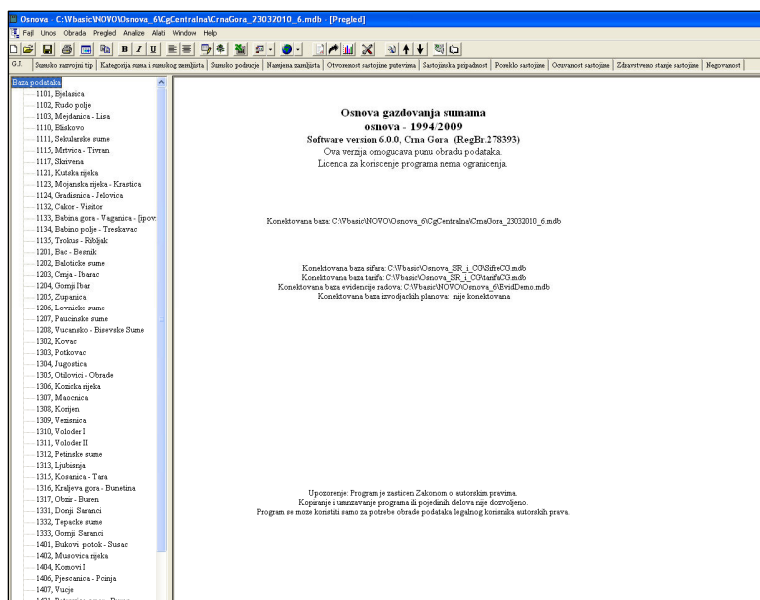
Osnova - C:\Wbasic\NOVO\Osnova_6\CgCentralna\CrnaGora_23032010_6.mdb - [Pregled]

Fajl Unos Obrada Pregled Analize Alati Window Help

B I U

G.J. | Sumsko razvojni tip | Kategorija suma i sumskog zemljista | Sumsko podrucje | Namjena zemljista | Otvorenost sastojine putevima | Sastojinska pripadnost | Porjeklo sastojine | Ocuvanost sastojine | Zdravstveno stanje sastojine | Negovanost

Baza podataka
1101, Bjelasica
1102, Rudo polje
1103, Mejdanica - Lisa
1110, Bliskovo
1111, Sekularske sume
1115, Mrtvica - Tivran
1117, Skrivena
1121, Kutska rijeka
1123, Mojanska rijeka - Krastica
1124, Gradisnica - Jelovica
1132, Cakor - Visitor
1133, Babina gora - Vaganica - [ipov
1134, Babino polje - Treskavac
1135, Trokus - Ribljak
1201, Bac - Besnik
1202, Baloticke sume
1203, Crnja - Ibarac
1204, Gornji Ibar
1205, Zupanica
1206, Lovnicke sume
1207, Paucinske sume
1208, Vucinsko - Bisevske Sume
1302, Kovac
1303, Potkovac
1304, Jugostica
1305, Otilovici - Obrade
1306, Kozicka rijeka
1307, Maocnica
1308, Korijen
1309, Vezisnica
1310, Voloder I
1311, Voloder II
1312, Petinske sume
1313, Ljubisnja
1315, Kosanica - Tara
1316, Kraljeva gora - Bunetina
1317, Obriz - Buren
1331, Donji Saranci
1332, Tepacke sume
1333, Gornji Saranci
1401, Bukovi potok - Susac
1402, Musovica rijeka
1404, Komovi I
1406, Pjescanica - Pcinja
1407, Vucje
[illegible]

Osnova gazdovanja sumama
osnova - 1994/2009
Software version 6.0.0, Crna Gora (RegBr.278393)
Ova verzija omogucava punu obradu podataka.
Licenca za koriscenje programa nema ogranicenja.

Konektovana baza: C:\Wbasic\NOVO\Osnova_6\CgCentralna\CrnaGora_23032010_6.mdb

Konektovana baza sifara: C:\Wbasic\Osnova_SR_i_CG\SifreCG.mdb
Konektovana baza tarifa: C:\Wbasic\Osnova_SR_i_CG\tarifaCG.mdb
Konektovana baza evidencije radova: C:\Wbasic\NOVO\Osnova_6\EvidDemo.mdb
Konektovana baza izvodjackih planova: nije konektovana

Upozorenje: Program je zasticen Zakonom o autorskim pravima.
Kopiranje i umnozavanje programa ili pojedinih delova nije dozvoljeno.
Program se moze koristiti samo za potrebe obrade podataka legalnog korisnika autorskih prava.